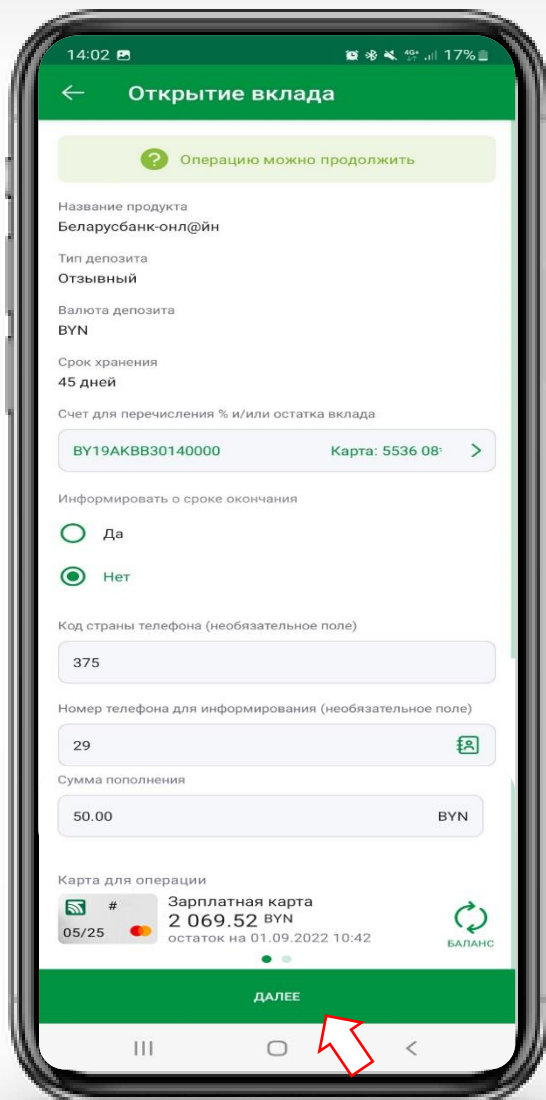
14:02 17%

Открытие вклада

Операцию можно продолжить

Название продукта
Беларусбанк-онл@йн

Тип депозита
Отзывный

Валюта депозита
BYN

Срок хранения
45 дней

Счет для перечисления % и/или остатка вклада

BY19AKBB30140000 Карта: 5536 08

Информировать о сроке окончания

Да

Нет

Код страны телефона (необязательное поле)

375

Номер телефона для информирования (необязательное поле)

29

Сумма пополнения

50.00 BYN

Карта для операции

#
05/25
Зарплатная карта
2 069.52 BYN
остаток на 01.09.2022 10:42
БАЛАНС

ДАЛЕЕ